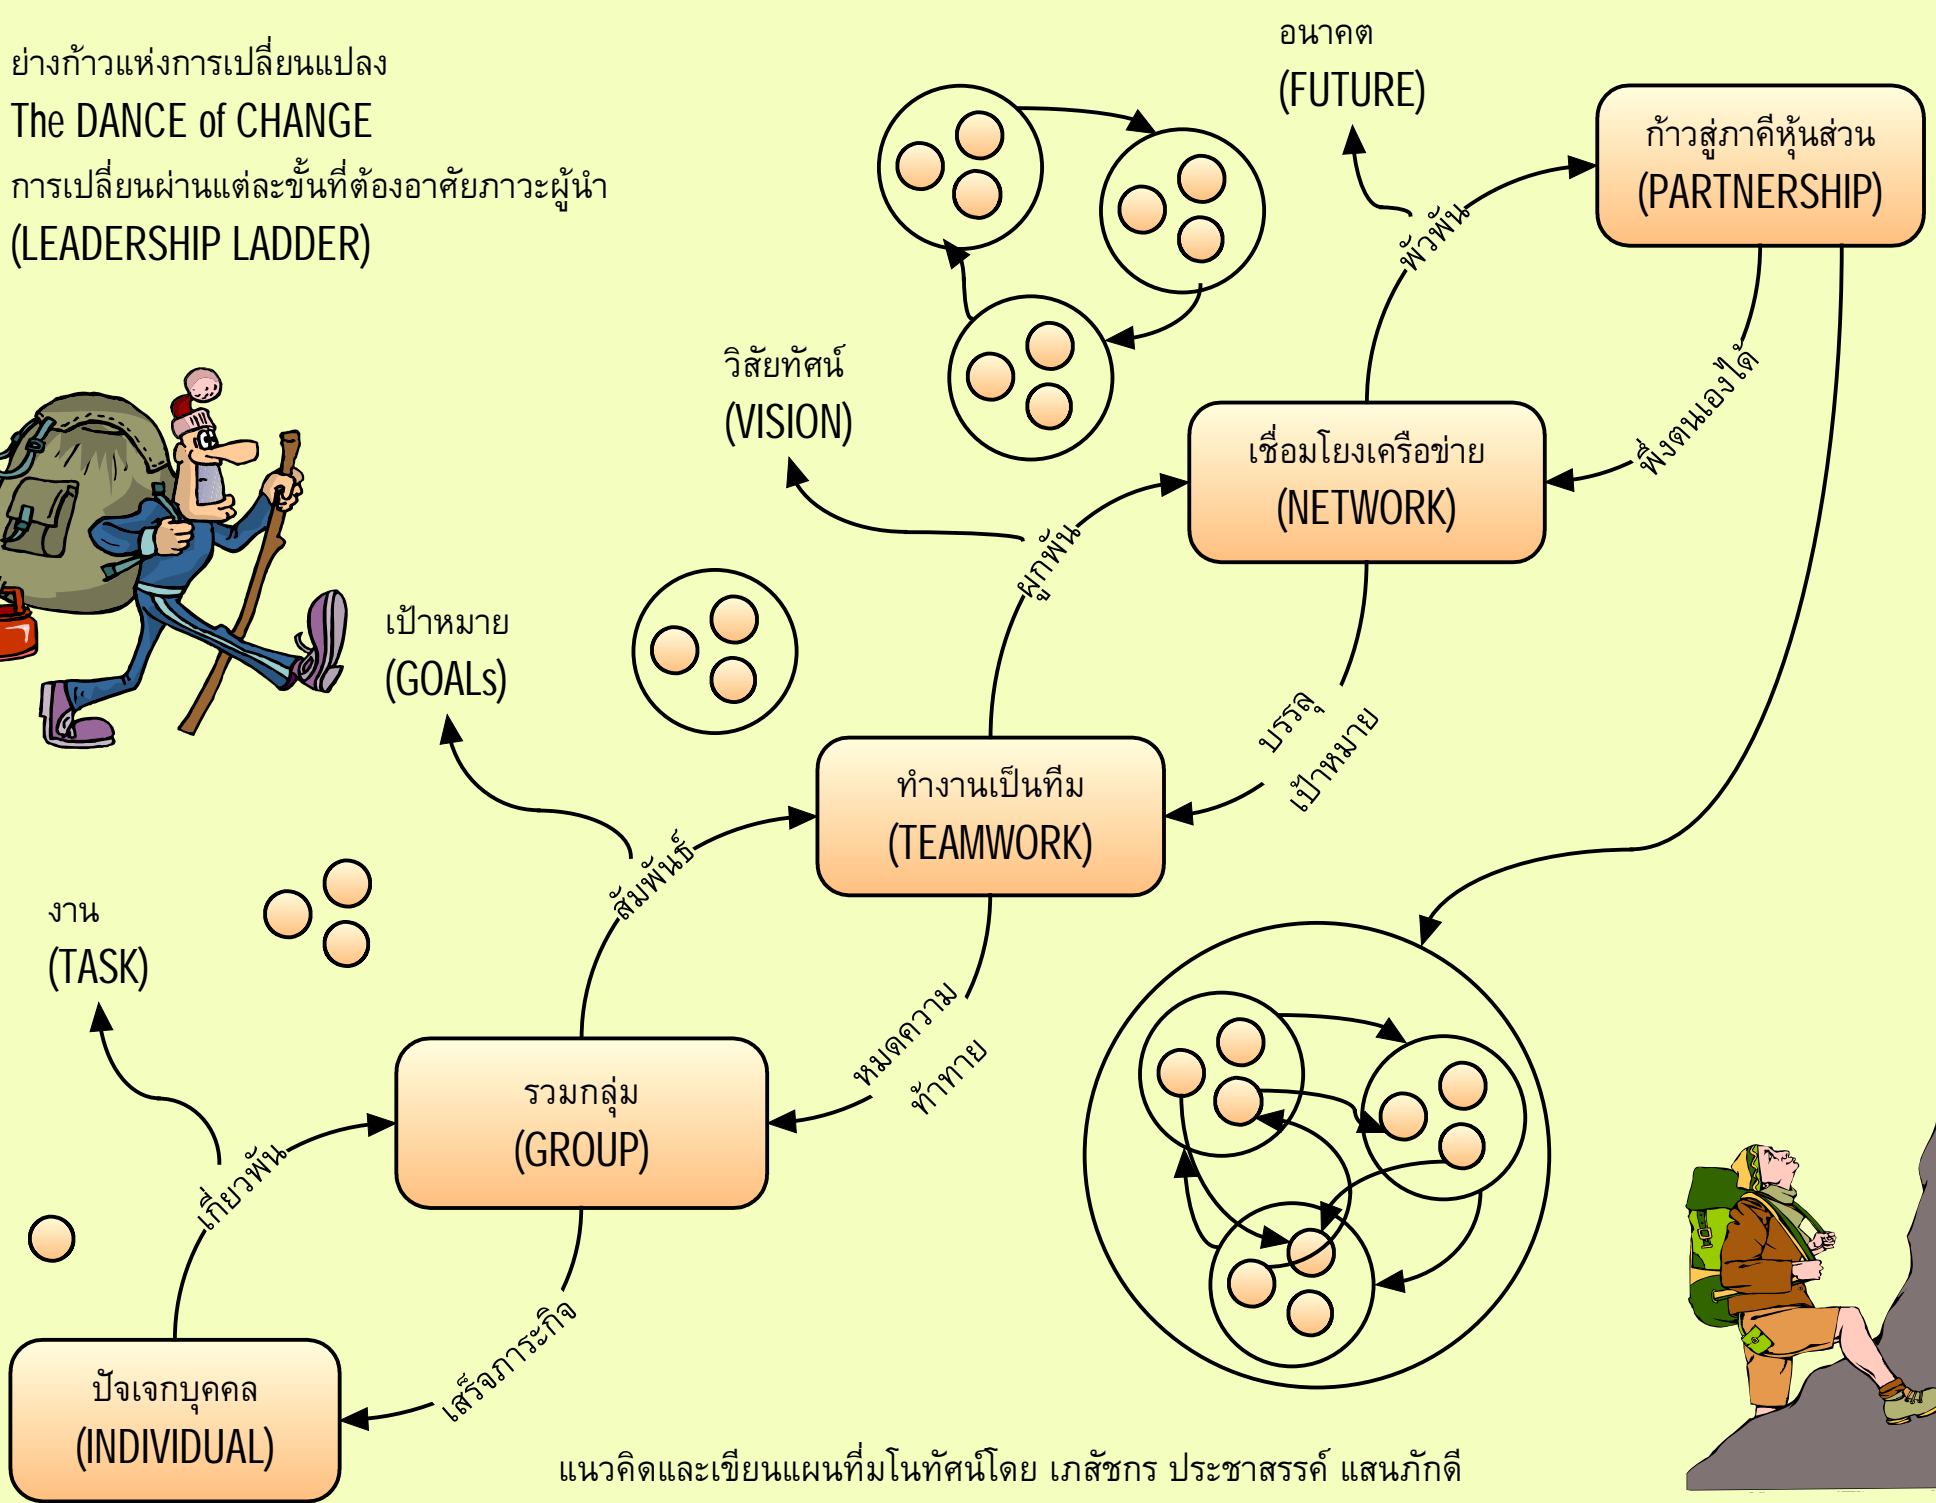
ย่างก้าวแห่งการเปลี่ยนแปลง

The DANCE of CHANGE

การเปลี่ยนผ่านแต่ละขั้นที่ต้องอาศัยภาวะผู้นำ

(LEADERSHIP LADDER)

อนาคต
(FUTURE)

ก้าวสู่ภาคีหุ้นส่วน
(PARTNERSHIP)

พัวพัน

วิสัยทัศน์
(VISION)

เชื่อมโยงเครือข่าย
(NETWORK)

พึ่งตนเองได้

ผูกพัน

เป้าหมาย
(GOALs)

ทำงานเป็นทีม
(TEAMWORK)

บรรลุ
เป้าหมาย

สัมพันธ์

งาน
(TASK)

รวมกลุ่ม
(GROUP)

หมดความ
ท้าทาย

เกี่ยวพัน

ปัจเจกบุคคล
(INDIVIDUAL)

เสร็จภาระกิจ

แนวคิดและเขียนแผนที่มโนทัศน์โดย เภสัชกร ประชาสรรค์ แสนภักดี